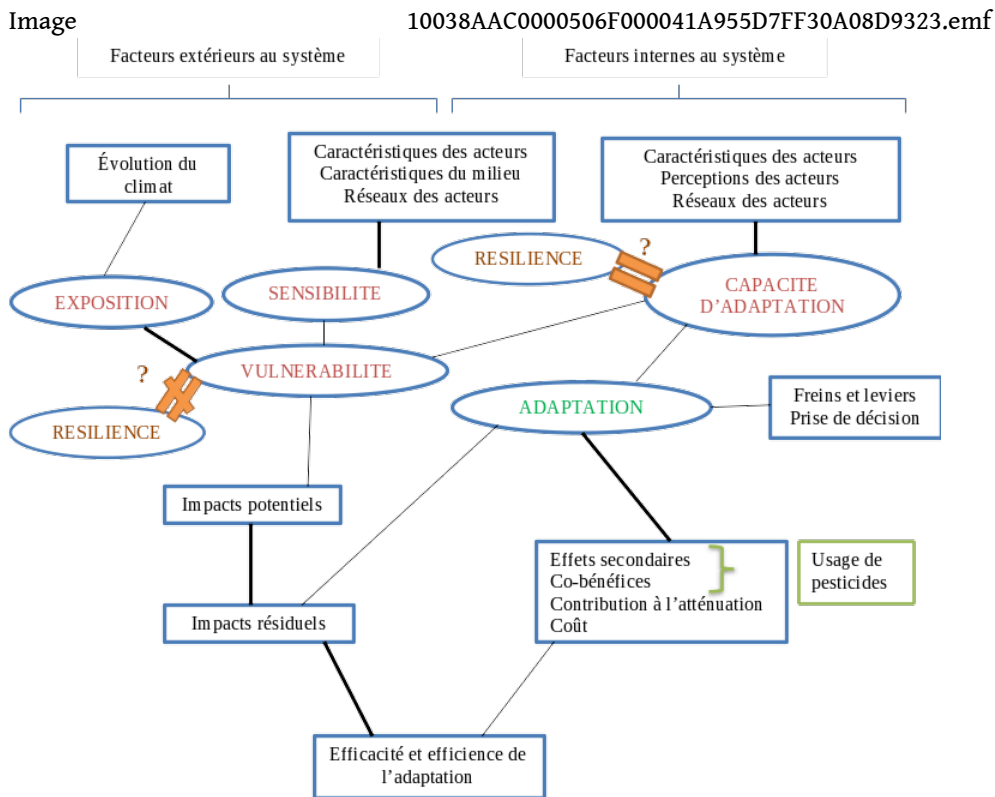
Image 10038AAC0000506F000041A955D7FF30A08D9323.emf

Facteurs extérieurs au système

Facteurs internes au système

Évolution du climat

Caractéristiques des acteurs
Caractéristiques du milieu
Réseaux des acteurs

Caractéristiques des acteurs
Perceptions des acteurs
Réseaux des acteurs

RESILIENCE

?

CAPACITE D'ADAPTATION

EXPOSITION

SENSIBILITE

?

VULNERABILITE

RESILIENCE

ADAPTATION

Freins et leviers
Prise de décision

Impacts potentiels

Effets secondaires
Co-bénéfices
Contribution à l'atténuation
Coût

Usage de pesticides

Impacts résiduels

Efficacité et efficience de l'adaptation